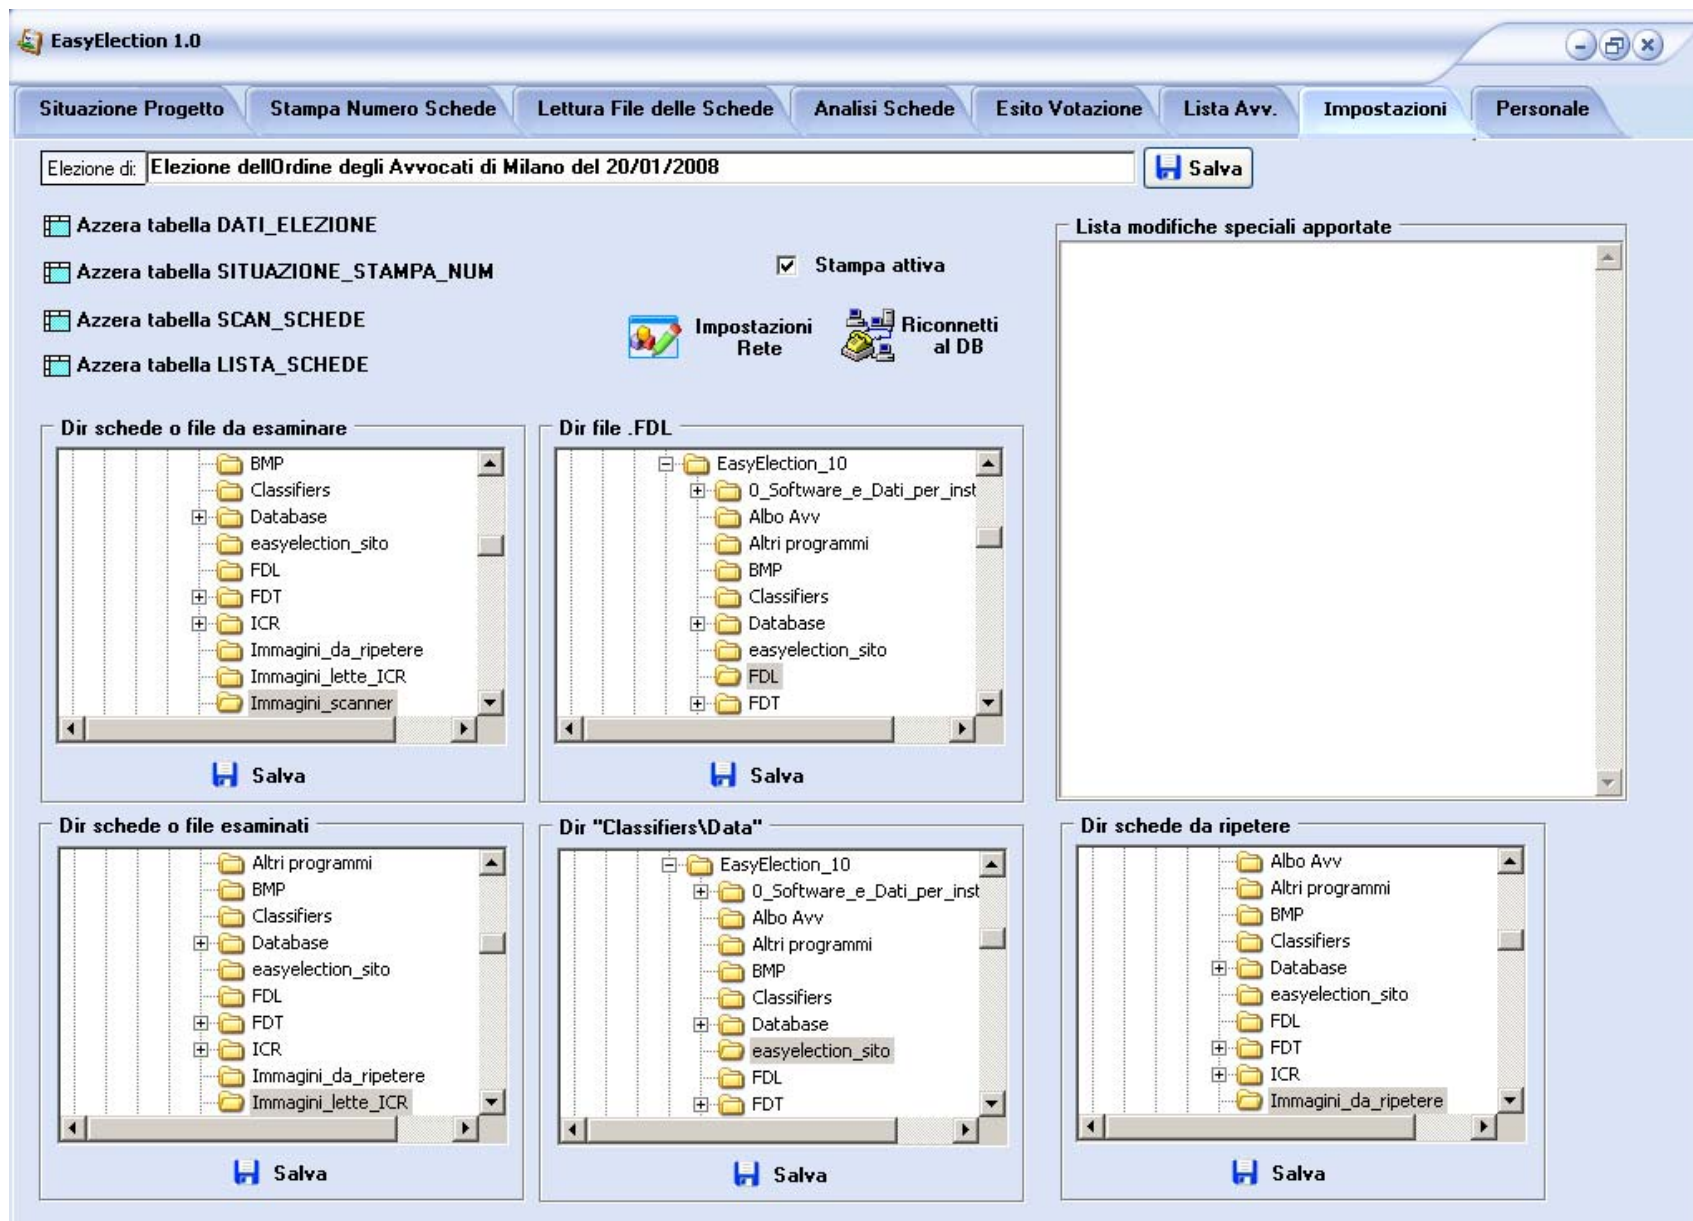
EasyElection 1.0

Situazione Progetto | Stampa Numero Schede | Lettura File delle Schede | Analisi Schede | Esito Votazione | Lista Avv. | Impostazioni | Personale

Elezione di: Elezione dellOrdine degli Avvocati di Milano del 20/01/2008

Salva

Azzera tabella DATI_ELEZIONE

Azzera tabella SITUAZIONE_STAMPA_NUM

Azzera tabella SCAN_SCHEDE

Azzera tabella LISTA_SCHEDE

Stampa attiva

Impostazioni Rete

Riconnetti al DB

Lista modifiche speciali apportate

Dir schede o file da esaminare

BMP
Classifiers
Database
easyelection_sito
FDL
FDT
ICR
Immagini_da_ripetere
Immagini_lette_ICR
Immagini_scanner

Salva

Dir file .FDL

EasyElection_10
0_Software_e_Dati_per_inst
Albo Avv
Altri programmi
BMP
Classifiers
Database
easyelection_sito
FDL
FDT

Salva

Dir schede o file esaminati

Altri programmi
BMP
Classifiers
Database
easyelection_sito
FDL
FDT
ICR
Immagini_da_ripetere
Immagini_lette_ICR

Salva

Dir "Classifiers\Data"

EasyElection_10
0_Software_e_Dati_per_inst
Albo Avv
Altri programmi
BMP
Classifiers
Database
easyelection_sito
FDL
FDT

Salva

Dir schede da ripetere

Albo Avv
Altri programmi
BMP
Classifiers
Database
easyelection_sito
FDL
FDT
ICR
Immagini_da_ripetere

Salva